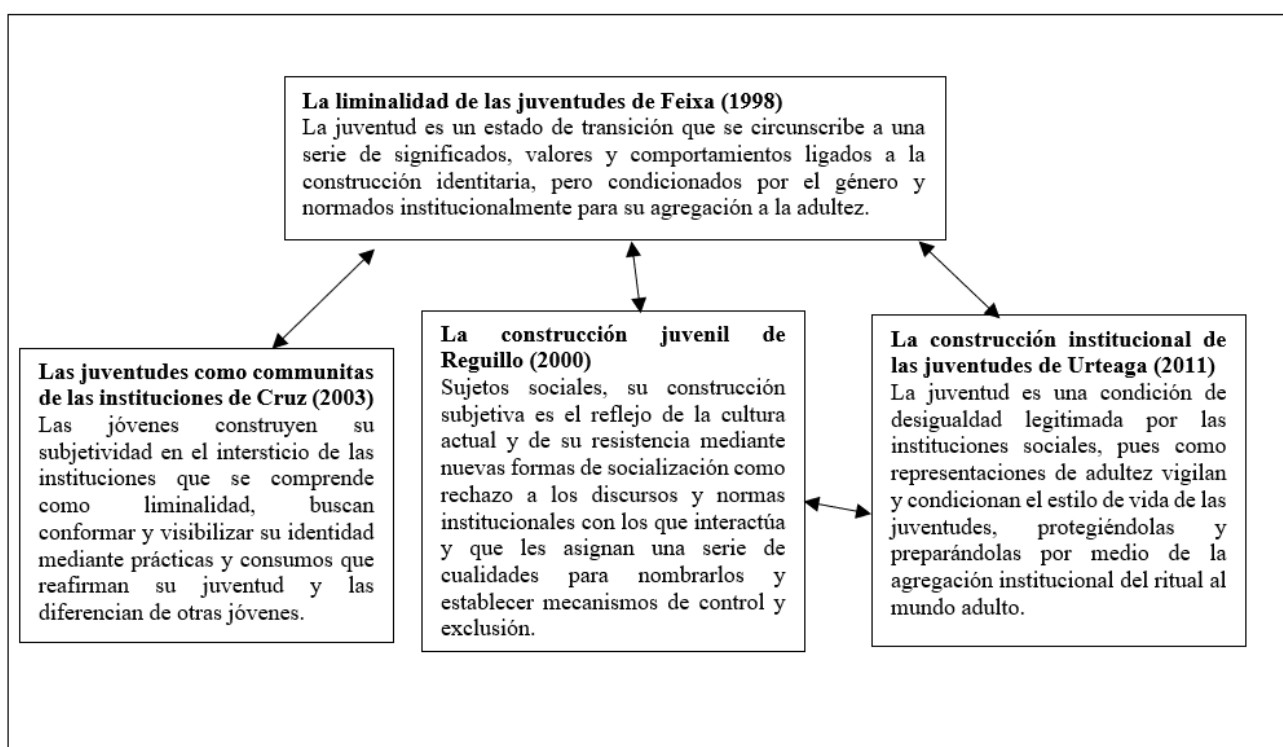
**La liminalidad de las juventudes de Feixa (1998)**
La juventud es un estado de transición que se circunscribe a una serie de significados, valores y comportamientos ligados a la construcción identitaria, pero condicionados por el género y normados institucionalmente para su agregación a la adultez.

**Las juventudes como communitas de las instituciones de Cruz (2003)**
Las jóvenes construyen su subjetividad en el intersticio de las instituciones que se comprende como liminalidad, buscan conformar y visibilizar su identidad mediante prácticas y consumos que reafirman su juventud y las diferencian de otras jóvenes.

**La construcción juvenil de Reguillo (2000)**
Sujetos sociales, su construcción subjetiva es el reflejo de la cultura actual y de su resistencia mediante nuevas formas de socialización como rechazo a los discursos y normas institucionales con los que interactúa y que les asignan una serie de cualidades para nombrarlos y establecer mecanismos de control y exclusión.

**La construcción institucional de las juventudes de Urteaga (2011)**
La juventud es una condición de desigualdad legitimada por las instituciones sociales, pues como representaciones de adultez vigilan y condicionan el estilo de vida de las juventudes, protegiéndolas y preparándolas por medio de la agregación institucional del ritual al mundo adulto.